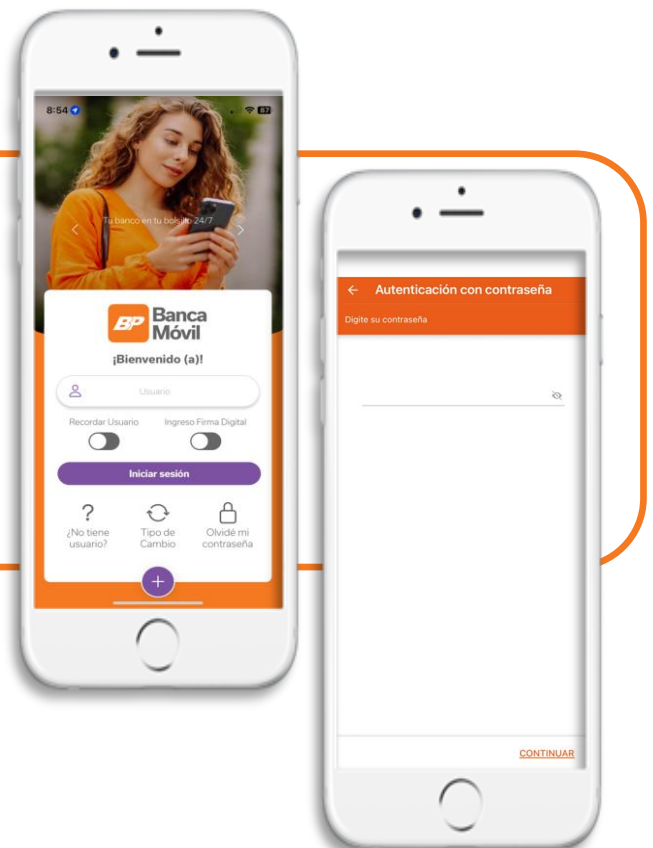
8:54

87

Tu banco en tu bolsillo 24/7

BP Banca Móvil

¡Bienvenido (a)!

Usuario

Recordar Usuario

Ingreso Firma Digital

Iniciar sesión

¿No tiene usuario?

Tipo de Cambio

Olvidé mi contraseña

+

Autenticación con contraseña

Digite su contraseña

CONTINUAR